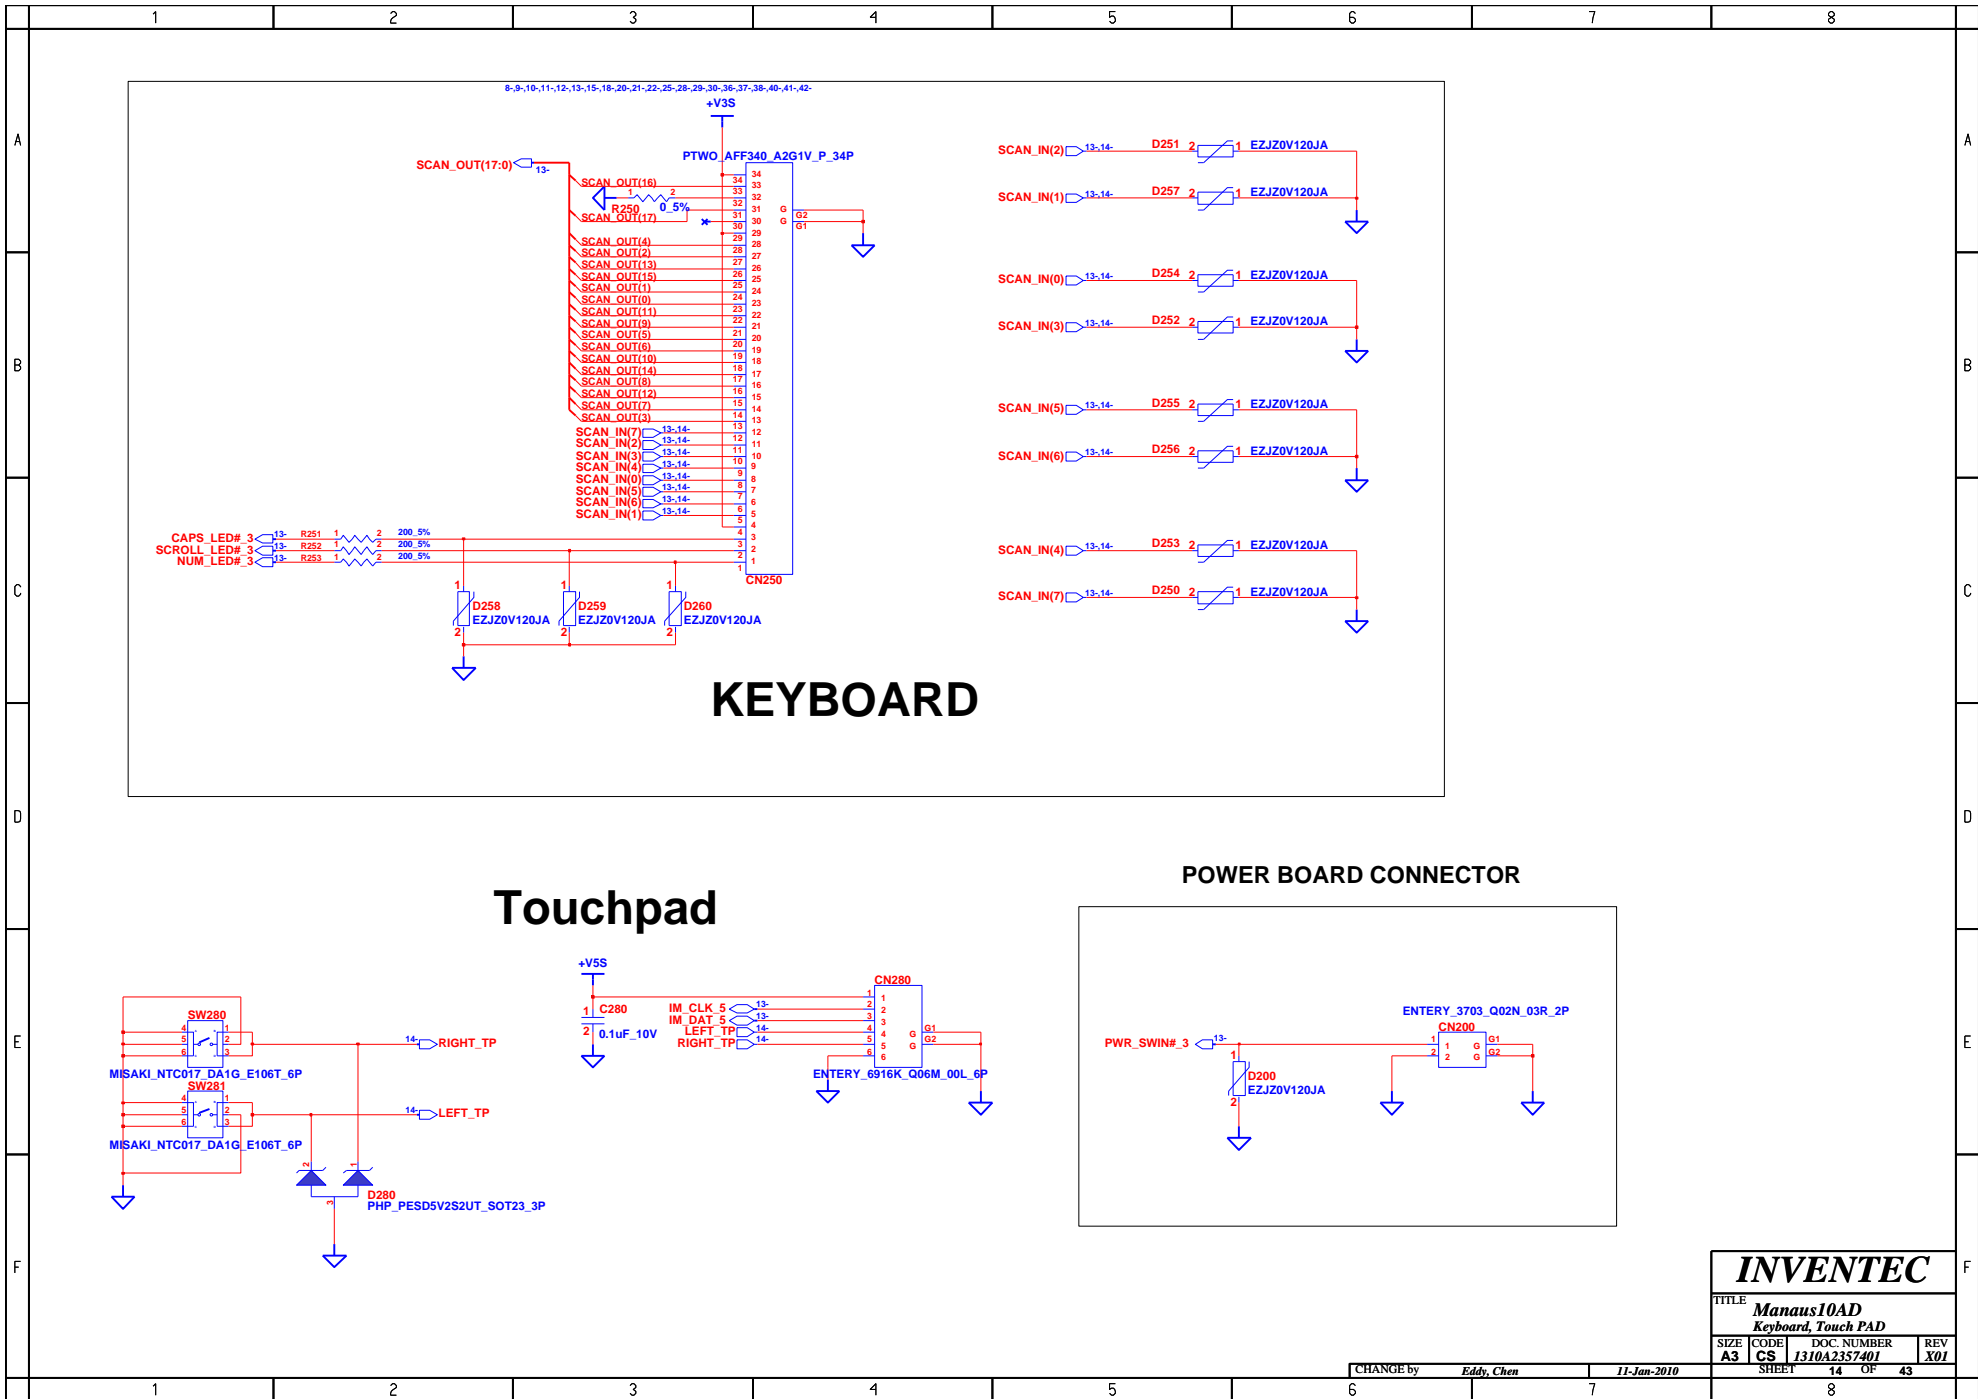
1 2 3 4 5 6 7 8

A B C D E F

8-,9-,10-,11-,12-,13-,15-,18-,20-,21-,22-,25-,28-,29-,30-,36-,37-,38-,40-,41-,42-
+V3S
PTWO_AFF340_A2G1V_P_34P
SCAN_OUT(17:0) 13-
SCAN_OUT(16)
R250 0_5%
SCAN_OUT(17)
SCAN_OUT(4)
SCAN_OUT(2)
SCAN_OUT(13)
SCAN_OUT(15)
SCAN_OUT(1)
SCAN_OUT(0)
SCAN_OUT(11)
SCAN_OUT(9)
SCAN_OUT(5)
SCAN_OUT(6)
SCAN_OUT(10)
SCAN_OUT(14)
SCAN_OUT(8)
SCAN_OUT(12)
SCAN_OUT(7)
SCAN_OUT(3)
SCAN_IN(7) 13-,14-
SCAN_IN(2) 13-,14-
SCAN_IN(3) 13-,14-
SCAN_IN(4) 13-,14-
SCAN_IN(0) 13-,14-
SCAN_IN(5) 13-,14-
SCAN_IN(6) 13-,14-
SCAN_IN(1) 13-,14-
CAPS_LED#_3 13- R251 200_5%
SCROLL_LED#_3 13- R252 200_5%
NUM_LED#_3 13- R253 200_5%
CN250
G2 G1
D258 EZJZ0V120JA
D259 EZJZ0V120JA
D260 EZJZ0V120JA

SCAN_IN(2) 13-,14- D251 EZJZ0V120JA
SCAN_IN(1) 13-,14- D257 EZJZ0V120JA
SCAN_IN(0) 13-,14- D254 EZJZ0V120JA
SCAN_IN(3) 13-,14- D252 EZJZ0V120JA
SCAN_IN(5) 13-,14- D255 EZJZ0V120JA
SCAN_IN(6) 13-,14- D256 EZJZ0V120JA
SCAN_IN(4) 13-,14- D253 EZJZ0V120JA
SCAN_IN(7) 13-,14- D250 EZJZ0V120JA

KEYBOARD

Touchpad

SW280
MISAKI_NTC017_DA1G_E106T_6P
SW281
MISAKI_NTC017_DA1G_E106T_6P
14- RIGHT_TP
14- LEFT_TP
D280
PHP_PESD5V2S2UT_SOT23_3P
+V5S
C280
0.1uF_10V
IM_CLK_5 13-
IM_DAT_5 13-
LEFT_TP 14-
RIGHT_TP 14-
CN280
G1 G2
ENTERY_6916K_Q06M_00L_6P

POWER BOARD CONNECTOR

PWR_SWIN#_3 13-
D200
EZJZ0V120JA
ENTERY_3703_Q02N_03R_2P
CN200
G1 G2

INVENTEC
TITLE Manaus10AD
Keyboard, Touch PAD
SIZE A3 CODE CS DOC. NUMBER 1310A2357401 REV X01
CHANGE by Eddy, Chen 11-Jan-2010 SHEET 14 OF 43